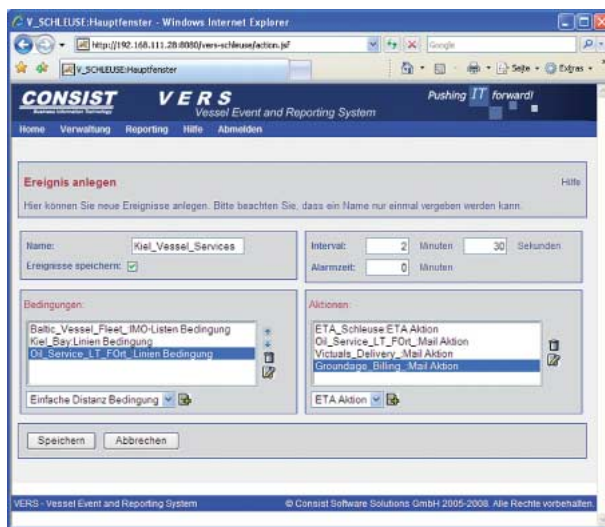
V_SCHLEUSE:Hauptfenster - Windows Internet Explorer

http://192.168.111.28:8080/vers-schleuse/action.jsf

Google

V_SCHLEUSE:Hauptfenster

Seite · Extras ·

CONSIST
Business Information Technology

VERS
Vessel Event and Reporting System

Pushing IT forward!

Home Verwaltung Reporting Hilfe Abmelden

Ereignis anlegen

Hilfe

Hier können Sie neue Ereignisse anlegen. Bitte beachten Sie, dass ein Name nur einmal vergeben werden kann.

Name: Kiel_Vessel_Services

Ereignisse speichern: ☑

Interval: 2 Minuten 30 Sekunden

Alarmzeit: 0 Minuten

Bedingungen:

Baltic_Vessel_Fleet_IMO-Listen Bedingung
Kiel_Bay:Linien Bedingung
Oil_Service_LT_FOrt_:Linien Bedingung

Einfache Distanz Bedingung

Aktionen:

ETA_Schleuse:ETA Aktion
Oil_Service_LT_FOrt_Mail Aktion
Victuals_Delivery_:Mail Aktion
Groundage_Billing_:Mail Aktion

ETA Aktion

Speichern Abbrechen

VERS - Vessel Event and Reporting System

© Consist Software Solutions GmbH 2005-2008. Alle Rechte vorbehalten.